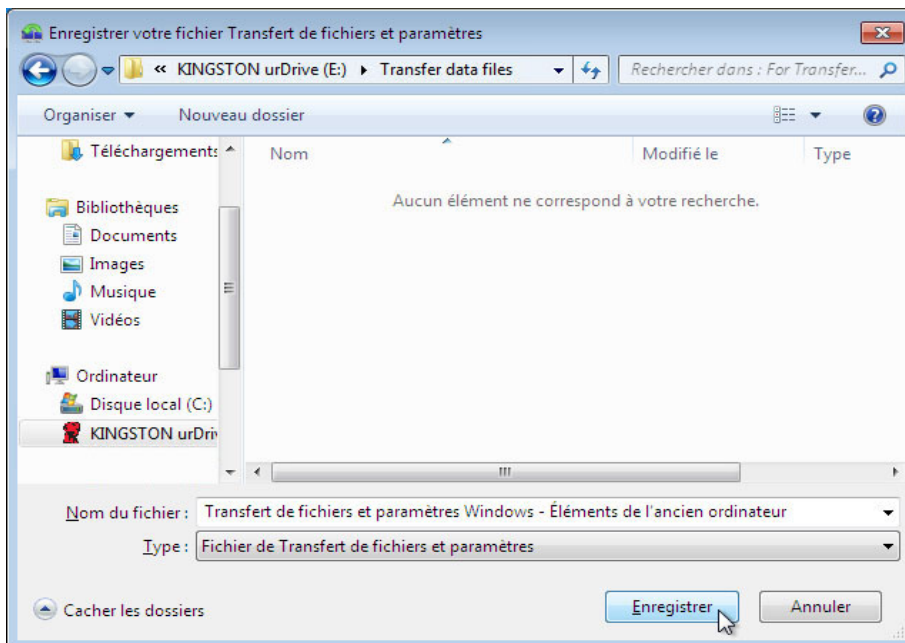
Enregistrer votre fichier Transfert de fichiers et paramètres

« KINGSTON urDrive (E:) ▸ Transfer data files

Rechercher dans : For Transfer...

Organiser ▾ Nouveau dossier

Téléchargements

Bibliothèques
Documents
Images
Musique
Vidéos

Ordinateur
Disque local (C:)
KINGSTON urDriv

| Nom | Modifié le | Type |
|---|---|---|
| Aucun élément ne correspond à votre recherche. | | |

Nom du fichier : Transfert de fichiers et paramètres Windows - Éléments de l'ancien ordinateur

Type : Fichier de Transfert de fichiers et paramètres

Cacher les dossiers

Enregistrer

Annuler